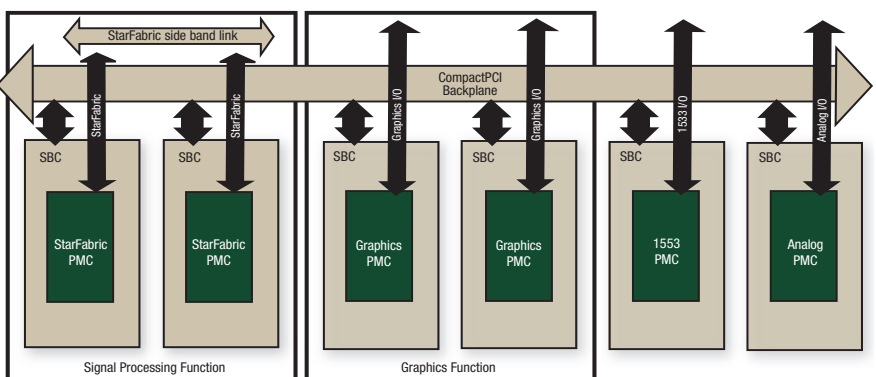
StarFabric side band link

CompactPCI
Backplane

StarFabric
StarFabric
Graphics I/O
Graphics I/O
1553 I/O
Analog I/O

SBC
StarFabric
PMC

SBC
StarFabric
PMC

SBC
Graphics
PMC

SBC
Graphics
PMC

SBC
1553
PMC

SBC
Analog
PMC

Signal Processing Function

Graphics Function